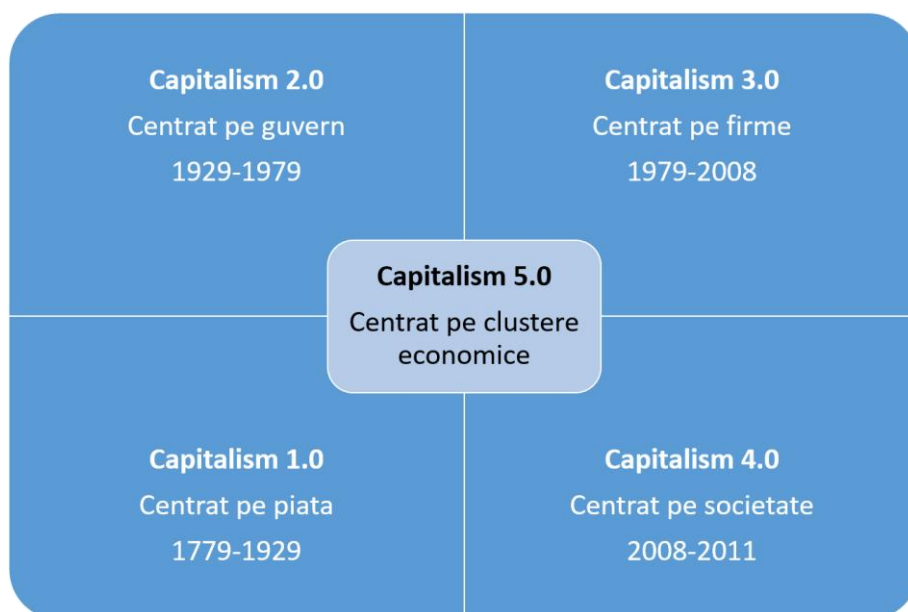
**Capitalism 2.0**
Centrat pe guvern
1929-1979

**Capitalism 3.0**
Centrat pe firme
1979-2008

**Capitalism 5.0**
Centrat pe clustere economice

**Capitalism 1.0**
Centrat pe piata
1779-1929

**Capitalism 4.0**
Centrat pe societate
2008-2011